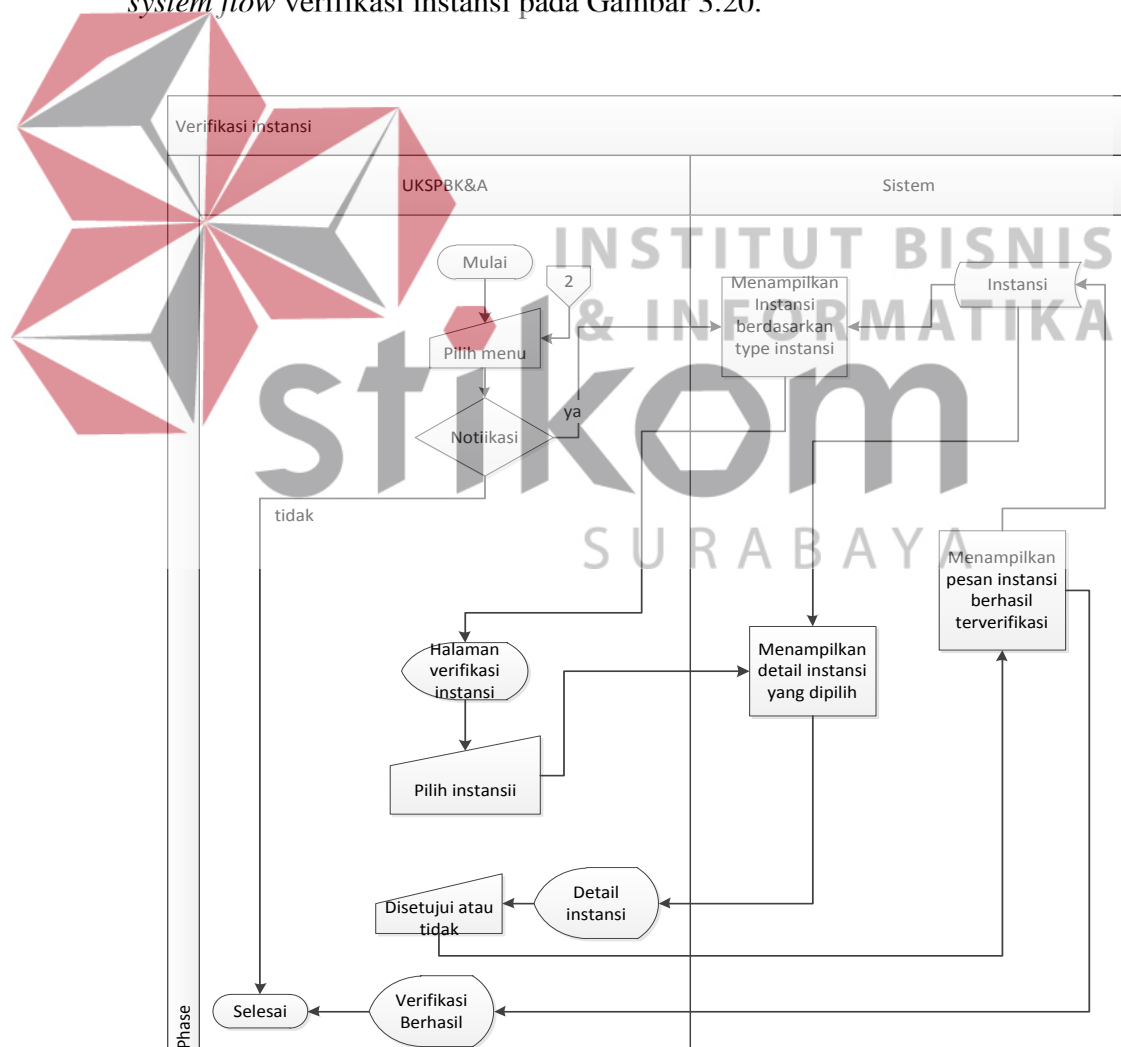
system flow verifikasi instansi pada Gambar 3.20.

Verifikasi instansi

UKSPBK&A

Sistem

INSTITUT BISNIS & INFORMATIKA

stikom

SURABAYA

Mulai

2

Pilih menu

Notiikasi

ya

tidak

Menampilkan Instansi berdasarkan type instansi

Instansi

Menampilkan pesan instansi berhasil terverifikasi

Halaman verifikasi instansi

Menampilkan detail instansi yang dipilih

Pilih instansii

Disetujui atau tidak

Detail instansi

Selesai

Verifikasi Berhasil

Phase